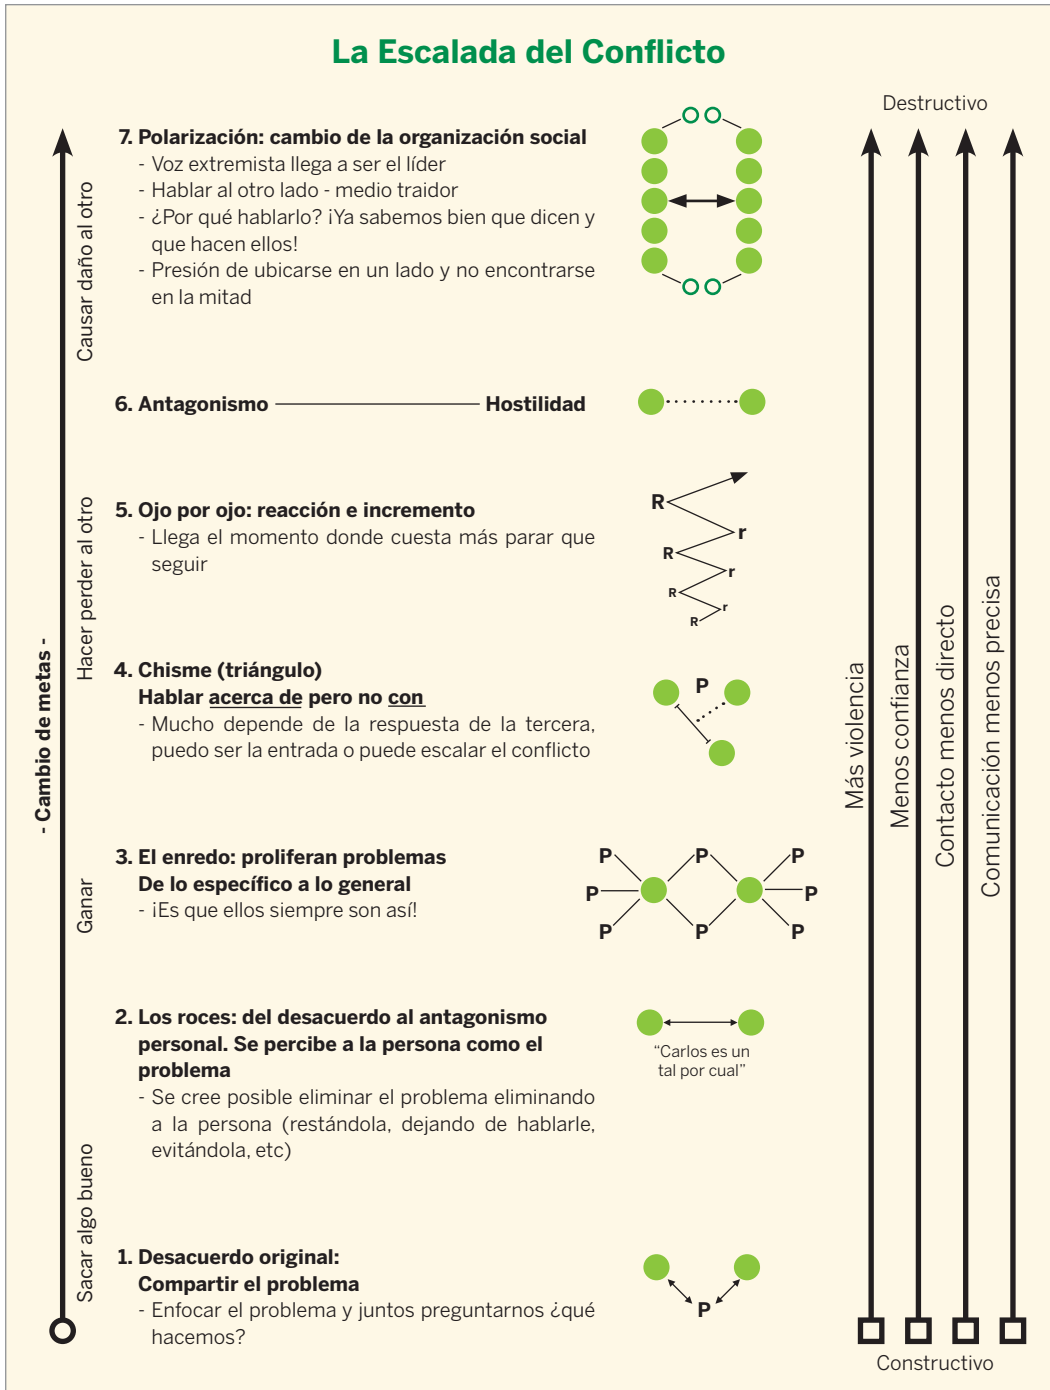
La Escalada del Conflicto

Destructivo

- Cambio de metas -

Causar daño al otro

7. Polarización: cambio de la organización social
- Voz extremista llega a ser el líder
- Hablar al otro lado - medio traidor
- ¿Por qué hablarlo? ¡Ya sabemos bien que dicen y que hacen ellos!
- Presión de ubicarse en un lado y no encontrarse en la mitad

6. Antagonismo —— Hostilidad

Hacer perder al otro

5. Ojo por ojo: reacción e incremento
- Llega el momento donde cuesta más parar que seguir

R r R r R r R

4. Chisme (triángulo)
Hablar acerca de pero no con
- Mucho depende de la respuesta de la tercera, puedo ser la entrada o puede escalar el conflicto

P

Ganar

3. El enredo: proliferan problemas
De lo específico a lo general
- ¡Es que ellos siempre son así!

P P P P P P P P

2. Los roces: del desacuerdo al antagonismo personal. Se percibe a la persona como el problema
- Se cree posible eliminar el problema eliminando a la persona (restándola, dejando de hablarle, evitándola, etc)

"Carlos es un tal por cual"

Sacar algo bueno

1. Desacuerdo original:
Compartir el problema
- Enfocar el problema y juntos preguntarnos ¿qué hacemos?

P

Más violencia
Menos confianza
Contacto menos directo
Comunicación menos precisa

Constructivo